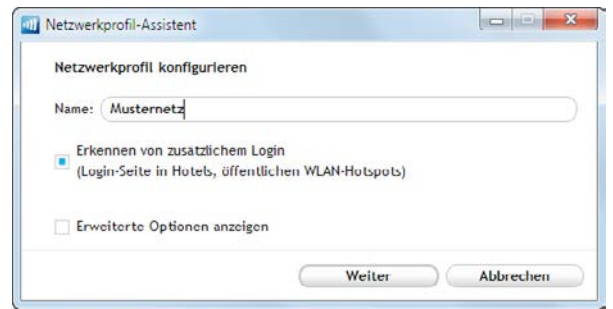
Netzwerkprofil-Assistent

Netzwerkprofil konfigurieren

Name: Musternetz

Erkennen von zusätzlichem Login
(Login-Seite in Hotels, öffentlichen WLAN-Hotspots)

Erweiterte Optionen anzeigen

Weiter
Abbrechen